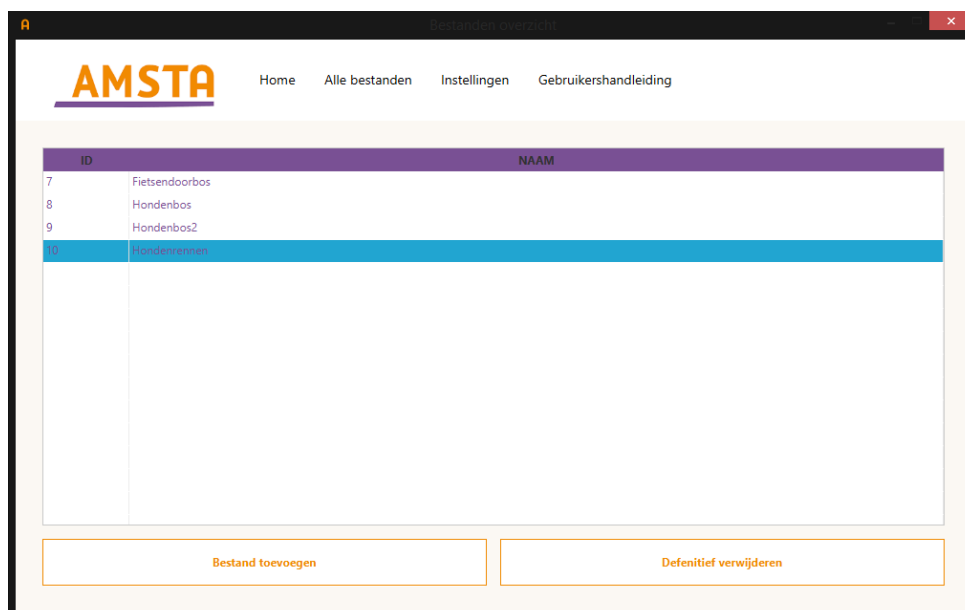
A Bestanden overzicht

AMSTA Home Alle bestanden Instellingen Gebruikershandleiding

| ID | NAAM |
|---|---|
| 7 | Fietsendoorbos |
| 8 | Hondenbos |
| 9 | Hondenbos2 |
| 10 | Hondenrennen |

Bestand toevoegen

Defenitief verwijderen